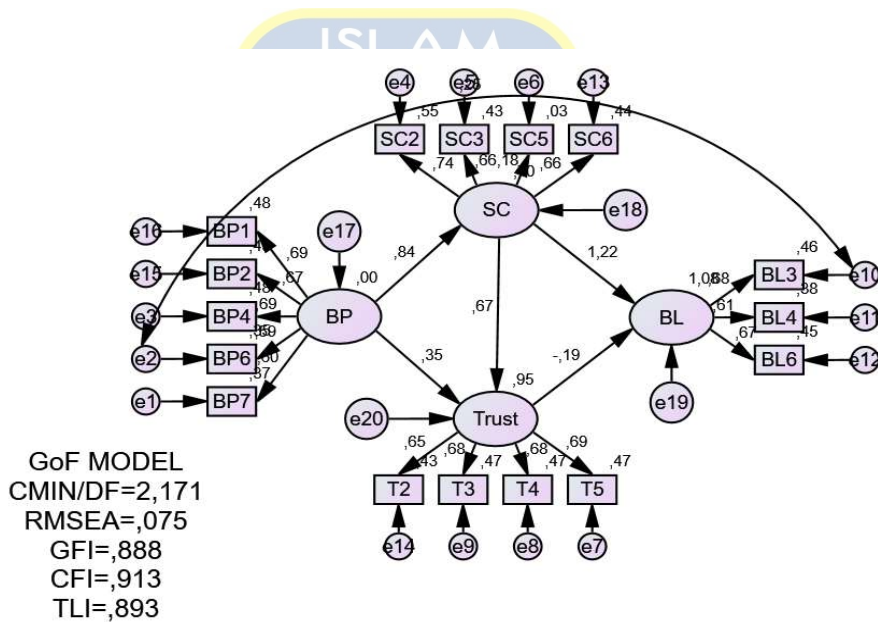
ISLAM

e4 e5 e6 e13
,55 ,43 ,03 ,44
SC2 SC3 SC5 SC6
,74 ,66 ,18 ,66
SC e18
,48
e16 BP1 e17
e15 BP2 ,69 ,84 1,22
e3 BP4 ,67 ,00
e2 BP6 ,69 BP ,67 BL
e1 BP7 ,60 ,35 -,19
,37 ,95
e20 Trust e19
,65 ,68 ,68 ,69
,43 ,47 ,47 ,47
T2 T3 T4 T5
e14 e9 e8 e7
,46
1,08 ,88
BL3 e10
,61 ,88
BL4 e11
,67 ,45
BL6 e12

GoF MODEL
CMIN/DF=2,171
RMSEA=,075
GFI=,888
CFI=,913
TLI=,893